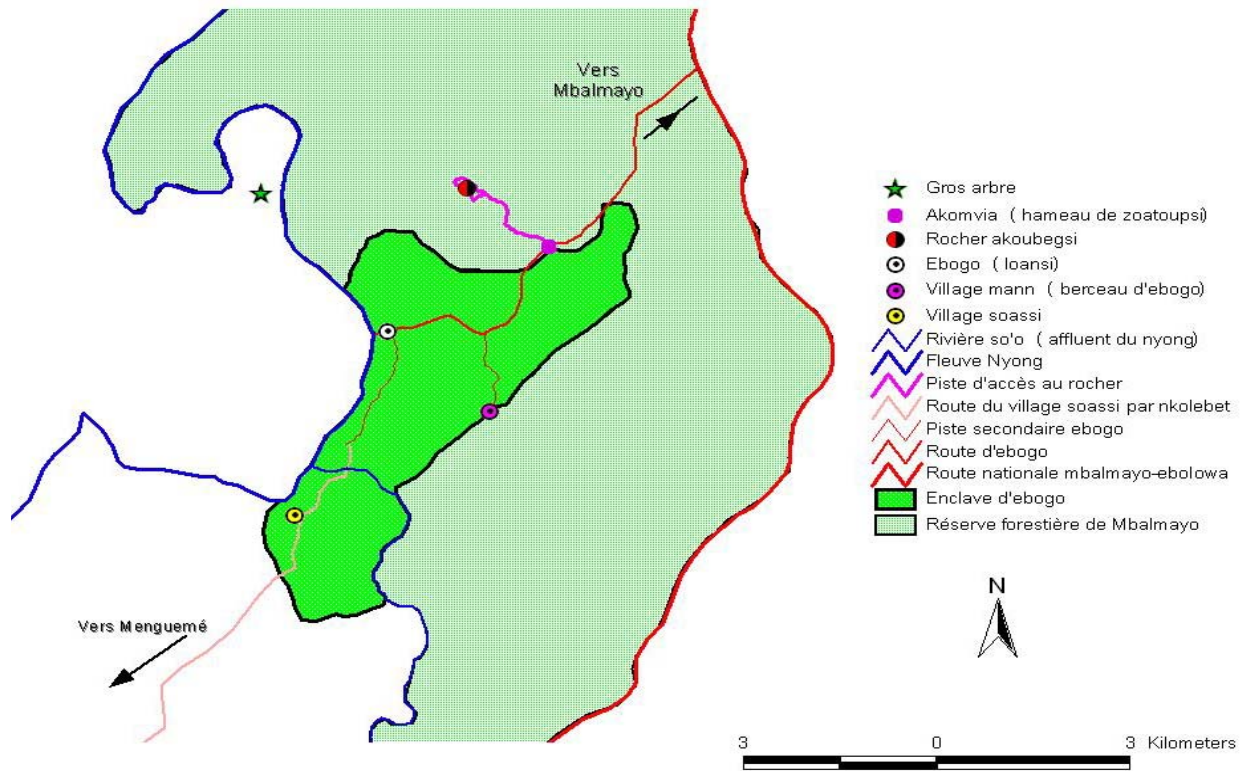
Vers Mbalmayo

Gros arbre
Akomvia ( hameau de zoatoupsi)
Rocher akoubegsi
Ebogo ( loansi)
Village mann ( berceau d'ebogo)
Village soassi
Rivière so'o ( affluent du nyong)
Fleuve Nyong
Piste d'accès au rocher
Route du village soassi par nkolebet
Piste secondaire ebogo
Route d'ebogo
Route nationale mbalmayo-ebolowa
Enclave d'ebogo
Réserve forestière de Mbalmayo

N

Vers Menguemé

3 0 3 Kilometers